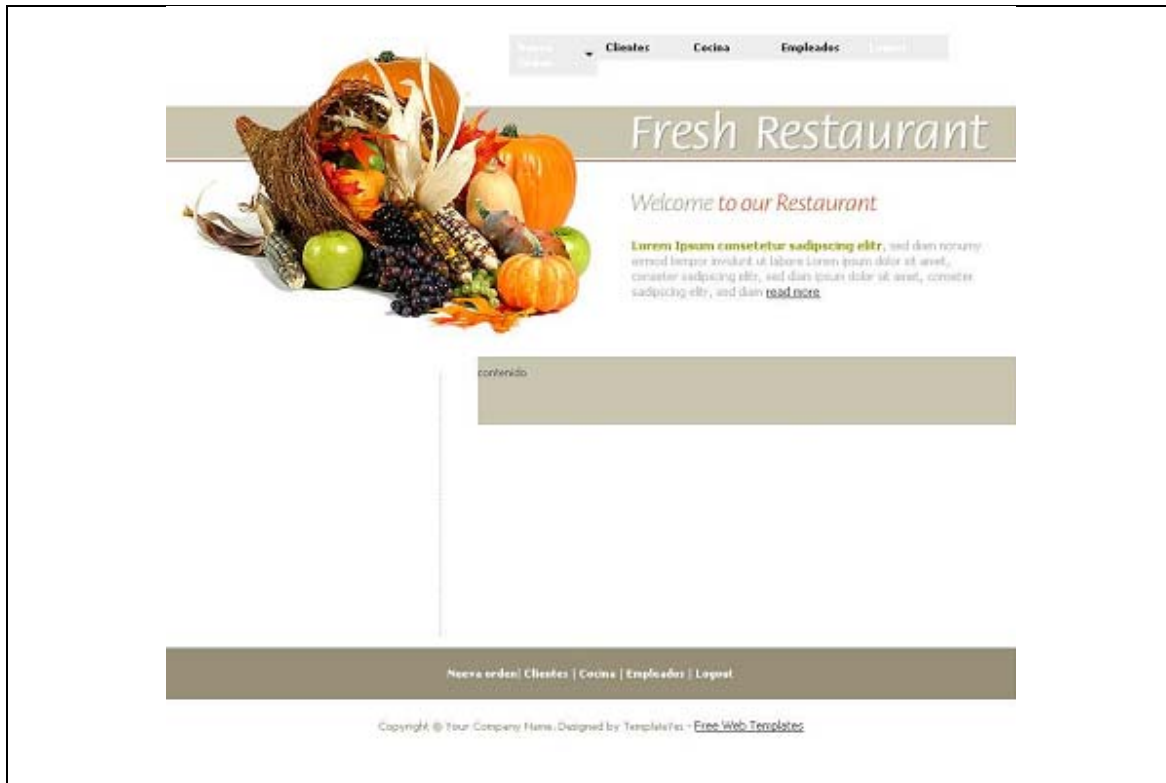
Nueva Orden Clientes Cocina Empleados Logout

Fresh Restaurant

Welcome to our Restaurant

Lorem Ipsum consetetur sadipscing elitr, sed diam nonumy eirmod tempor invidunt ut labore Lorem ipsum dolor sit amet, consetetur sadipscing elitr, sed diam ipsum dolor sit amet, consetetur sadipscing elitr, sed diam read more

contenido

Nueva orden| Clientes | Cocina | Empleados | Logout

Copyright © Your Company Name. Designed by TemplateYes - Free Web Templates